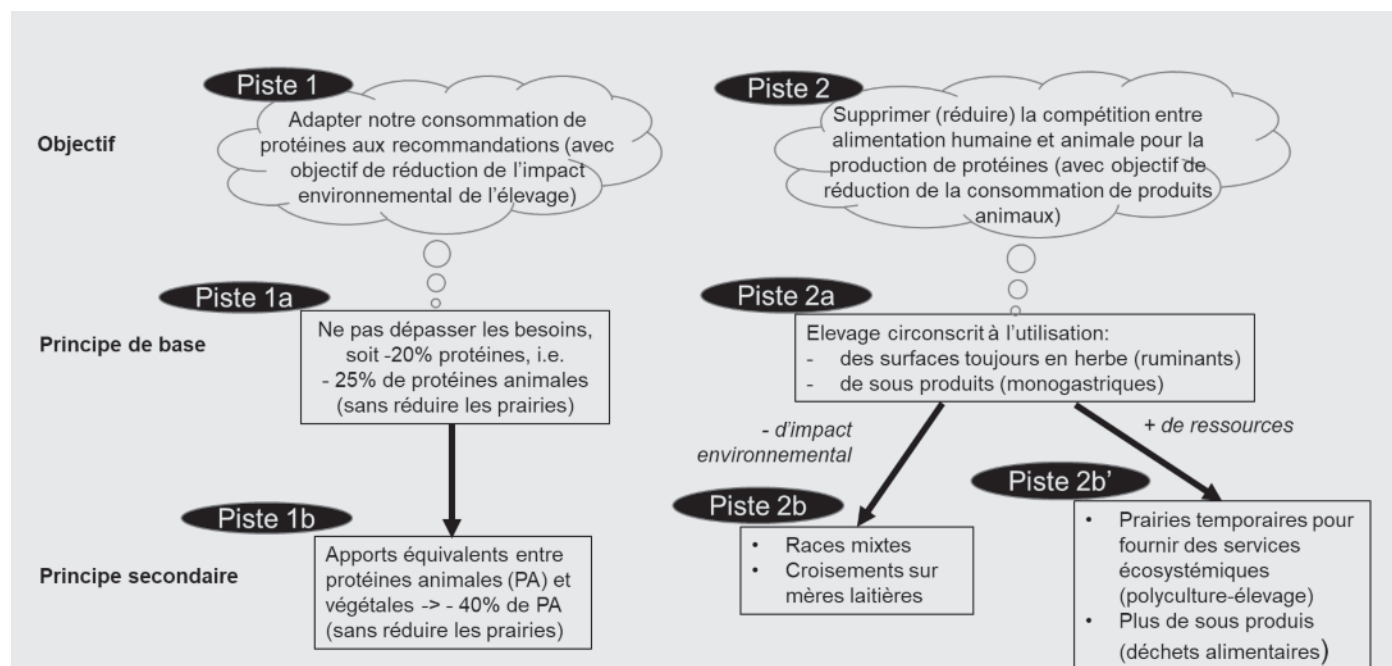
Objectif

Principe de base

Principe secondaire

Piste 1

Adapter notre consommation de protéines aux recommandations (avec objectif de réduction de l'impact environnemental de l'élevage)

Piste 1a

Ne pas dépasser les besoins, soit -20% protéines, i.e. - 25% de protéines animales (sans réduire les prairies)

Piste 1b

Apports équivalents entre protéines animales (PA) et végétales -> - 40% de PA (sans réduire les prairies)

Piste 2

Supprimer (réduire) la compétition entre alimentation humaine et animale pour la production de protéines (avec objectif de réduction de la consommation de produits animaux)

Piste 2a

Elevage circonscrit à l'utilisation:
- des surfaces toujours en herbe (ruminants)
- de sous produits (monogastriques)

- d'impact environnemental

+ de ressources

Piste 2b

• Races mixtes
• Croisements sur mères laitières

Piste 2b'

• Prairies temporaires pour fournir des services écosystémiques (polyculture-élevage)
• Plus de sous produis (déchets alimentaires)